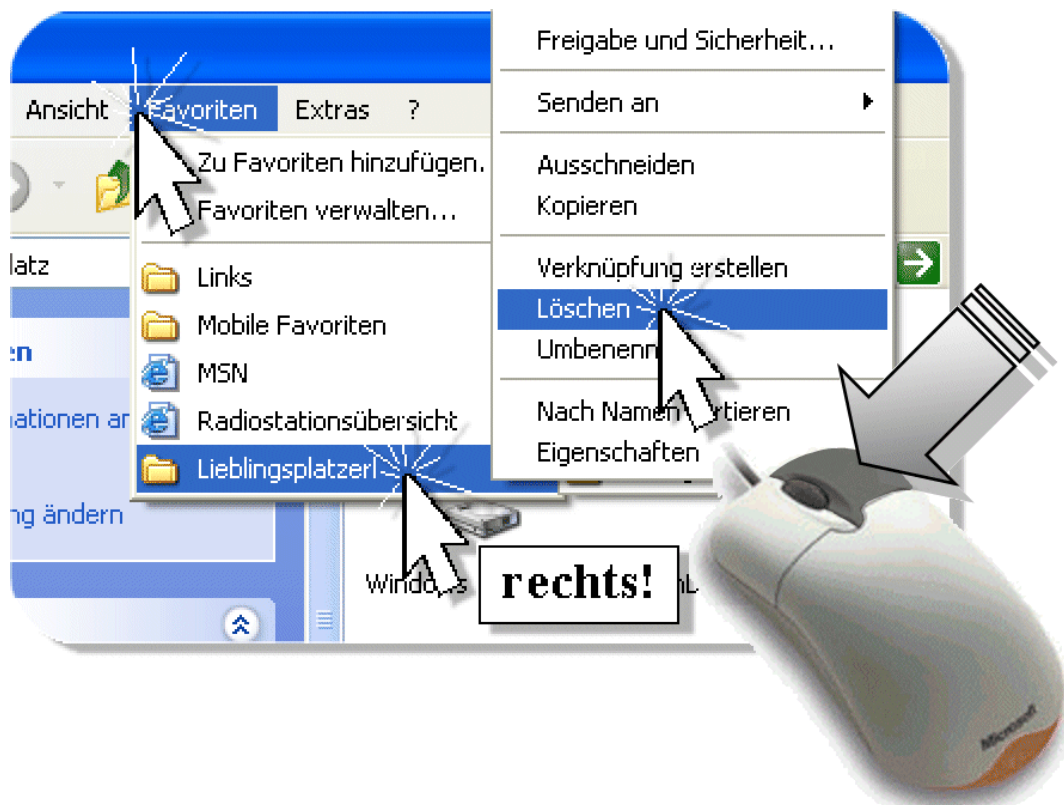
Ansicht Favoriten Extras ?

Zu Favoriten hinzufügen...
Favoriten verwalten...

Links
Mobile Favoriten
MSN
Radiostationsübersicht
Lieblingsplatzerl

latz
en
nationen an
ng ändern

Freigabe und Sicherheit...
Senden an
Ausschneiden
Kopieren
Verknüpfung erstellen
Löschen
Umbenenn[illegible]
Nach Namen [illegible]rtieren
Eigenschaften

Windo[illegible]s

rechts!

Microsoft